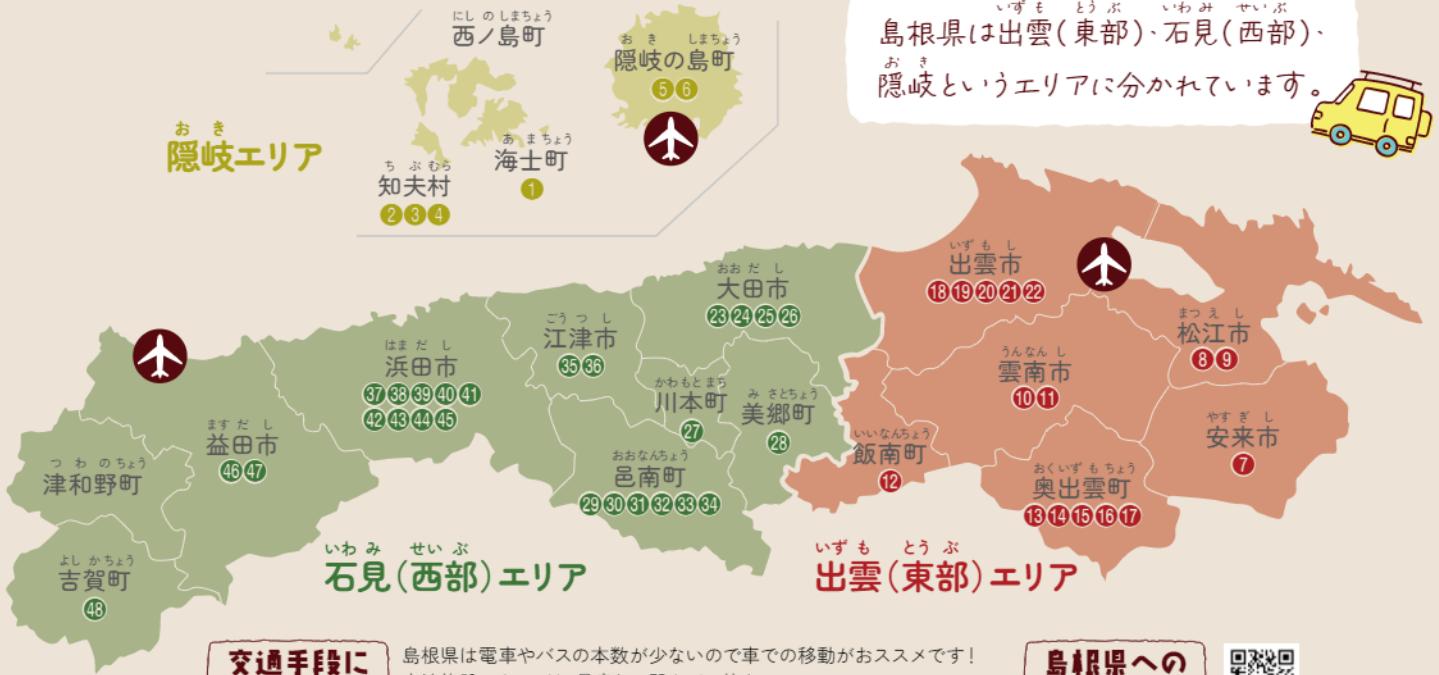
島根県は出雲(東部)、石見(西部)、隠岐というエリアに分かれています。

西ノ島町
隠岐の島町
5 6
隠岐エリア
海士町
1
知夫村
2 3 4

出雲市
18 19 20 21 22
松江市
8 9
雲南市
10 11
安来市
7
飯南町
12
奥出雲町
13 14 15 16 17

大田市
23 24 25 26
江津市
35 36
浜田市
37 38 39 40 41
42 43 44 45
川本町
27
美郷町
28
益田市
46 47
邑南町
29 30 31 32 33 34
津和野町
吉賀町
48

石見(西部)エリア
出雲(東部)エリア

交通手段に
島根県は電車やバスの本数が少ないので車での移動がおススメです!
島根県への